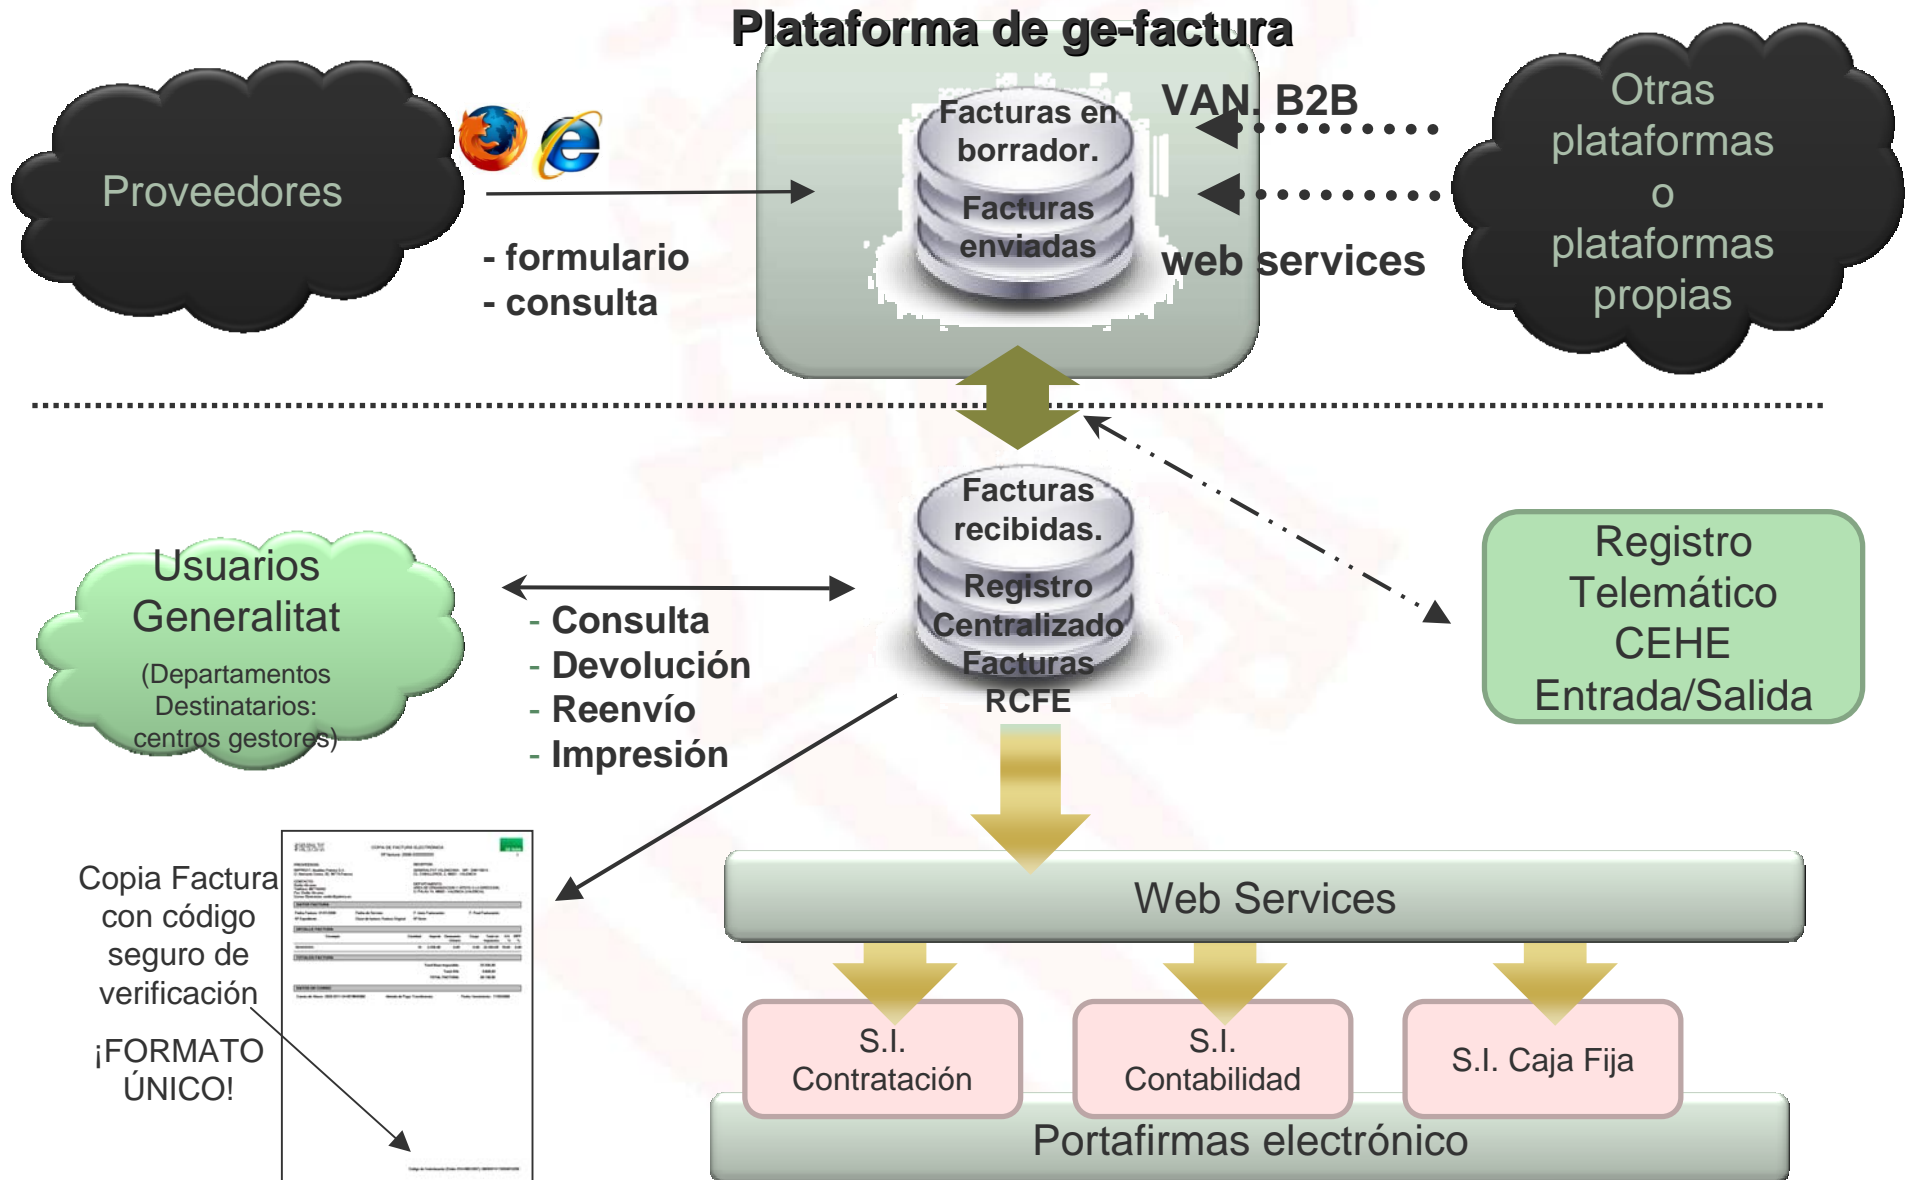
Plataforma de ge-factura

Proveedores

- formulario
- consulta

Facturas en borrador.

Facturas enviadas

VAN, B2B

web services

Otras plataformas o plataformas propias

Facturas recibidas.

Registro Centralizado Facturas RCFE

Usuarios Generalitat

(Departamentos Destinatarios: centros gestores)

- Consulta
- Devolución
- Reenvío
- Impresión

Registro Telemático CEHE Entrada/Salida

Copia Factura con código seguro de verificación

¡FORMATO ÚNICO!

Web Services

S.I. Contratación

S.I. Contabilidad

S.I. Caja Fija

Portafirmas electrónico